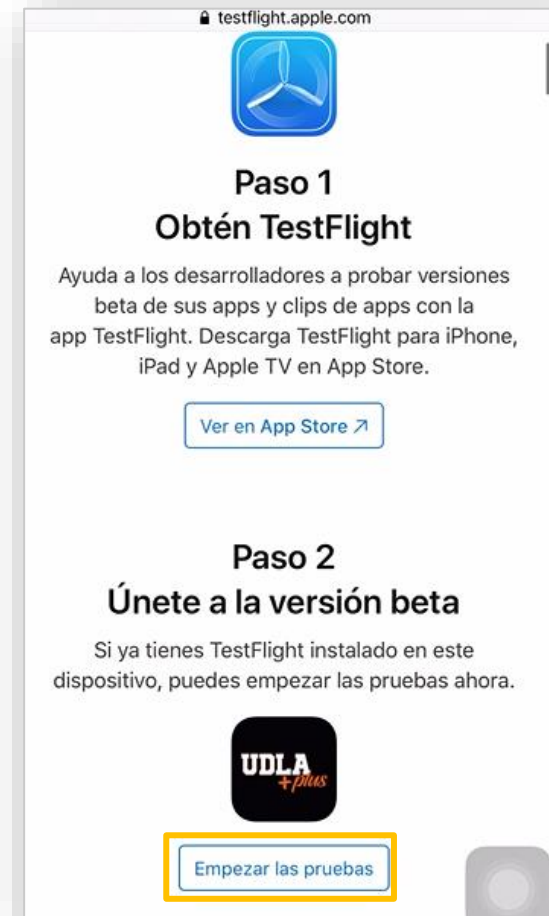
testflight.apple.com

Paso 1
Obtén TestFlight

Ayuda a los desarrolladores a probar versiones beta de sus apps y clips de apps con la app TestFlight. Descarga TestFlight para iPhone, iPad y Apple TV en App Store.

Ver en App Store ↗

Paso 2
Únete a la versión beta

Si ya tienes TestFlight instalado en este dispositivo, puedes empezar las pruebas ahora.

UDLA +plus

Empezar las pruebas